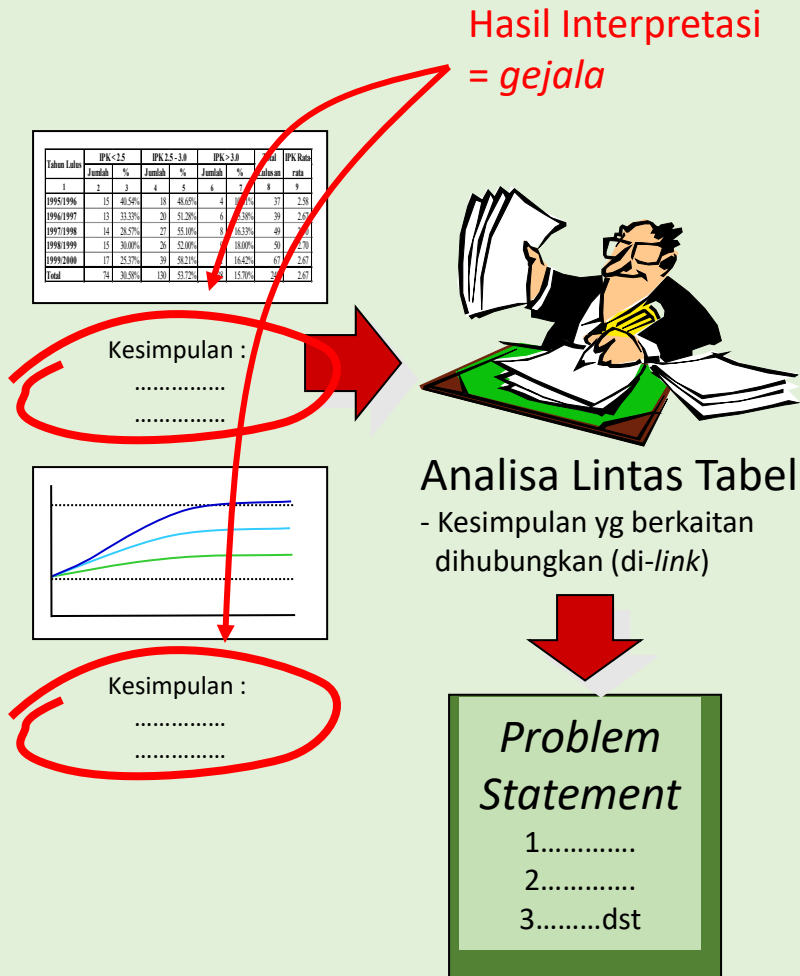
Hasil Interpretasi
= *gejala*

| Tahun Lulus | IPK < 2.5 Jumlah | IPK < 2.5 % | IPK 2.5 - 3.0 Jumlah | IPK 2.5 - 3.0 % | IPK > 3.0 Jumlah | IPK > 3.0 % | Total Lulusan | IPK Rata-rata |
|---|---|---|---|---|---|---|---|---|
| 1 | 2 | 3 | 4 | 5 | 6 | 7 | 8 | 9 |
| 1995/1996 | 15 | 40.54% | 18 | 48.65% | 4 | 10.81% | 37 | 2.58 |
| 1996/1997 | 13 | 33.33% | 20 | 51.28% | 6 | 15.38% | 39 | 2.67 |
| 1997/1998 | 14 | 28.57% | 27 | 55.10% | 8 | 16.33% | 49 | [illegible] |
| 1998/1999 | 15 | 30.00% | 26 | 52.00% | 9 | 18.00% | 50 | 2.70 |
| 1999/2000 | 17 | 25.37% | 39 | 58.21% | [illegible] | 16.42% | 67 | 2.67 |
| Total | 74 | 30.58% | 130 | 53.72% | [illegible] | 15.70% | 24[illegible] | 2.67 |

Kesimpulan :
……………
……………

Analisa Lintas Tabel
- Kesimpulan yg berkaitan dihubungkan (di-*link*)

Kesimpulan :
……………
……………

*Problem Statement*
1………….
2………….
3………dst